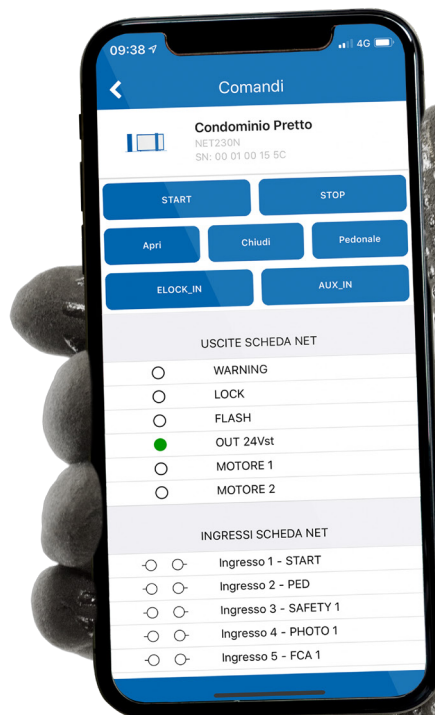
09:38

4G

Comandi

Condominio Pretto

NET230N

SN: 00 01 00 15 5C

START

STOP

Apri

Chiudi

Pedonale

ELOCK_IN

AUX_IN

USCITE SCHEDA NET

WARNING

LOCK

FLASH

OUT 24Vst

MOTORE 1

MOTORE 2

INGRESSI SCHEDA NET

Ingresso 1 - START

Ingresso 2 - PED

Ingresso 3 - SAFETY 1

Ingresso 4 - PHOTO 1

Ingresso 5 - FCA 1